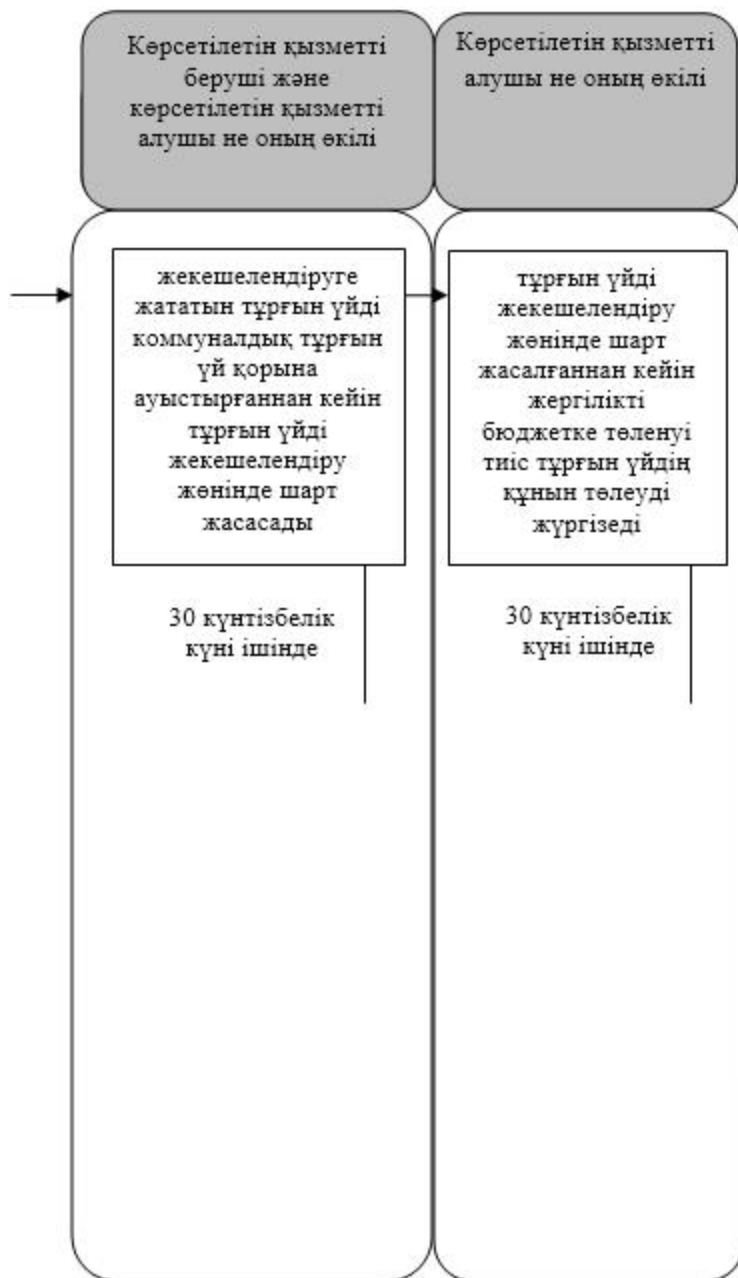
Көрсетілетін қызметті беруші және көрсетілетін қызметті алушы не оның өкілі

Көрсетілетін қызметті алушы не оның өкілі

жекешелендіруге жататын тұрғын үйді коммуналдық тұрғын үй қорына ауыстырғаннан кейін тұрғын үйді жекешелендіру жөнінде шарт жасасады

30 күнтізбелік күні ішінде

тұрғын үйді жекешелендіру жөнінде шарт жасалғаннан кейін жергілікті бюджетке төленуі тиіс тұрғын үйдің құнын төлеуді жүргізеді

30 күнтізбелік күні ішінде